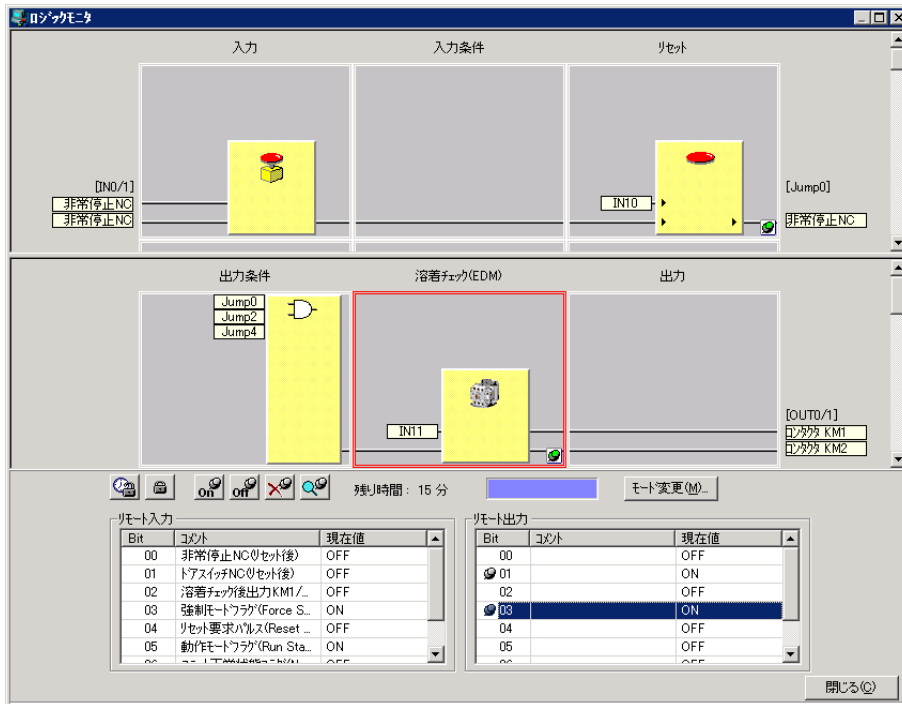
ロジックモニタ

入力

入力条件

リセット

[IN0/1]
非常停止NC
非常停止NC

IN10

[Jump0]
非常停止NC

出力条件

Jump0
Jump2
Jump4

溶着チェック(EDM)

出力

IN11

[OUT0/1]
コンタクタ KM1
コンタクタ KM2

on off

残り時間： 15 分

モード変更(M)...

リモート入力

| Bit | コメント | 現在値 |
|---|---|---|
| 00 | 非常停止NC(リセット後) | OFF |
| 01 | ドアスイッチNC(リセット後) | OFF |
| 02 | 溶着チェック後出力KM1/... | OFF |
| 03 | 強制モードフラグ(Force S... | ON |
| 04 | リセット要求パルス(Reset ... | OFF |
| 05 | 動作モードフラグ(Run Sta... | ON |

リモート出力

| Bit | コメント | 現在値 |
|---|---|---|
| 00 | | OFF |
| 01 | | ON |
| 02 | | OFF |
| 03 | | ON |
| 04 | | OFF |
| 05 | | OFF |

閉じる(C)